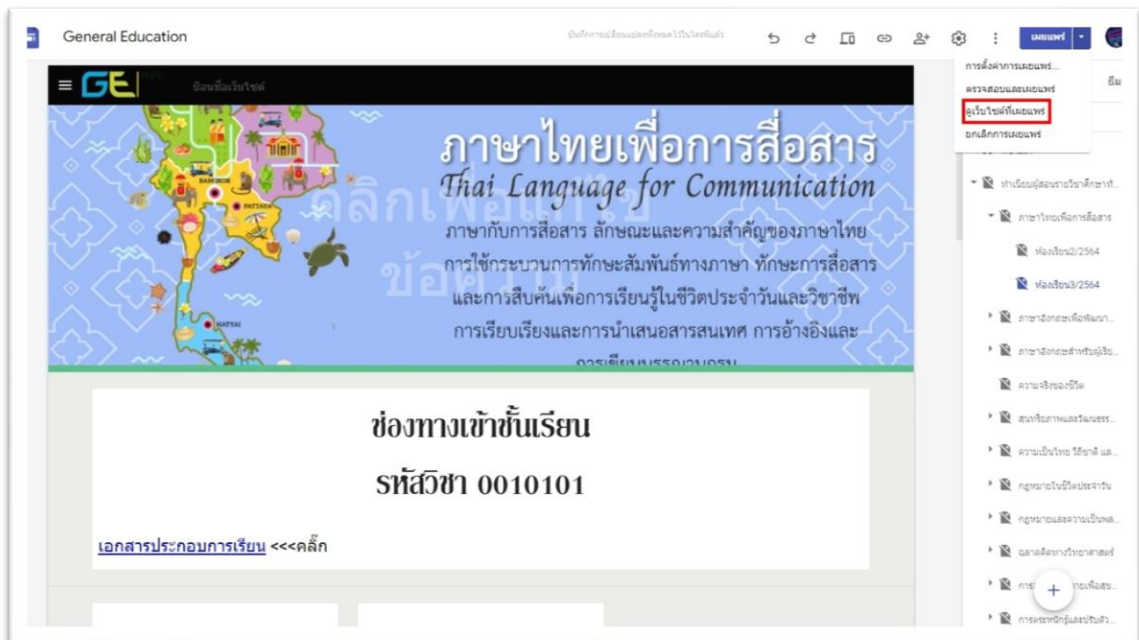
General Education

บันทึกการเปลี่ยนแปลงทั้งหมดไว้ในไดรฟ์แล้ว

เผยแพร่

การตั้งค่าการเผยแพร่...
ตรวจสอบและเผยแพร่
ดูเว็บไซต์ที่เผยแพร่
ยกเลิกการเผยแพร่

ธีม

GE

ชื่อเว็บไซต์

ภาษาไทยเพื่อการสื่อสาร
Thai Language for Communication
ภาษากับการสื่อสาร ลักษณะและความสำคัญของภาษาไทย การใช้กระบวนการทักษะสัมพันธ์ทางภาษา ทักษะการสื่อสาร และการสืบค้นเพื่อการเรียนรู้ในชีวิตประจำวันและวิชาชีพ การเรียบเรียงและการนำเสนอสารสนเทศ การอ้างอิงและ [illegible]

คลิกเพื่อแก้ไข ข้อความ

BANGKOK PATTAYA HATYAI

ช่องทางเข้าชั้นเรียน
รหัสวิชา 0010101

เอกสารประกอบการเรียน <<<คลิ๊ก

ห้องเรียนผู้สอนรายวิชาศึกษาท...
ภาษาไทยเพื่อการสื่อสาร
ห้องเรียน2/2564
ห้องเรียน3/2564
ภาษาอังกฤษเพื่อพัฒนา...
ภาษาอังกฤษสำหรับผู้เรีย...
ความจริงของชีวิต
สุนทรียภาพและวัฒนธรร...
ความเป็นไทย วิถีชาติ และ...
กฎหมายในชีวิตประจำวัน
กฎหมายและความเป็นพล...
ฉลาดคิดทางวิทยาศาสตร์
การ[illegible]เพื่อสุข...
การตระหนักรู้และปรับตัว...